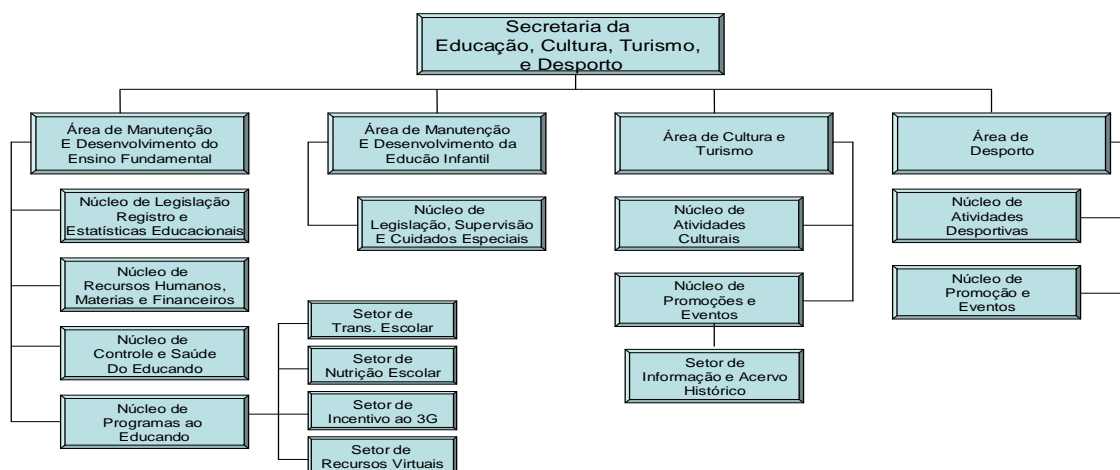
Secretaria da Educação, Cultura, Turismo, e Desporto

Área de Manutenção E Desenvolvimento do Ensino Fundamental

Núcleo de Legislação Registro e Estatísticas Educacionais

Núcleo de Recursos Humanos, Materias e Financeiros

Núcleo de Controle e Saúde Do Educando

Núcleo de Programas ao Educando

Setor de Trans. Escolar

Setor de Nutrição Escolar

Setor de Incentivo ao 3G

Setor de Recursos Virtuais

Área de Manutenção E Desenvolvimento da Educão Infantil

Núcleo de Legislação, Supervisão E Cuidados Especiais

Área de Cultura e Turismo

Núcleo de Atividades Culturais

Núcleo de Promoções e Eventos

Setor de Informação e Acervo Histórico

Área de Desporto

Núcleo de Atividades Desportivas

Núcleo de Promoção e Eventos